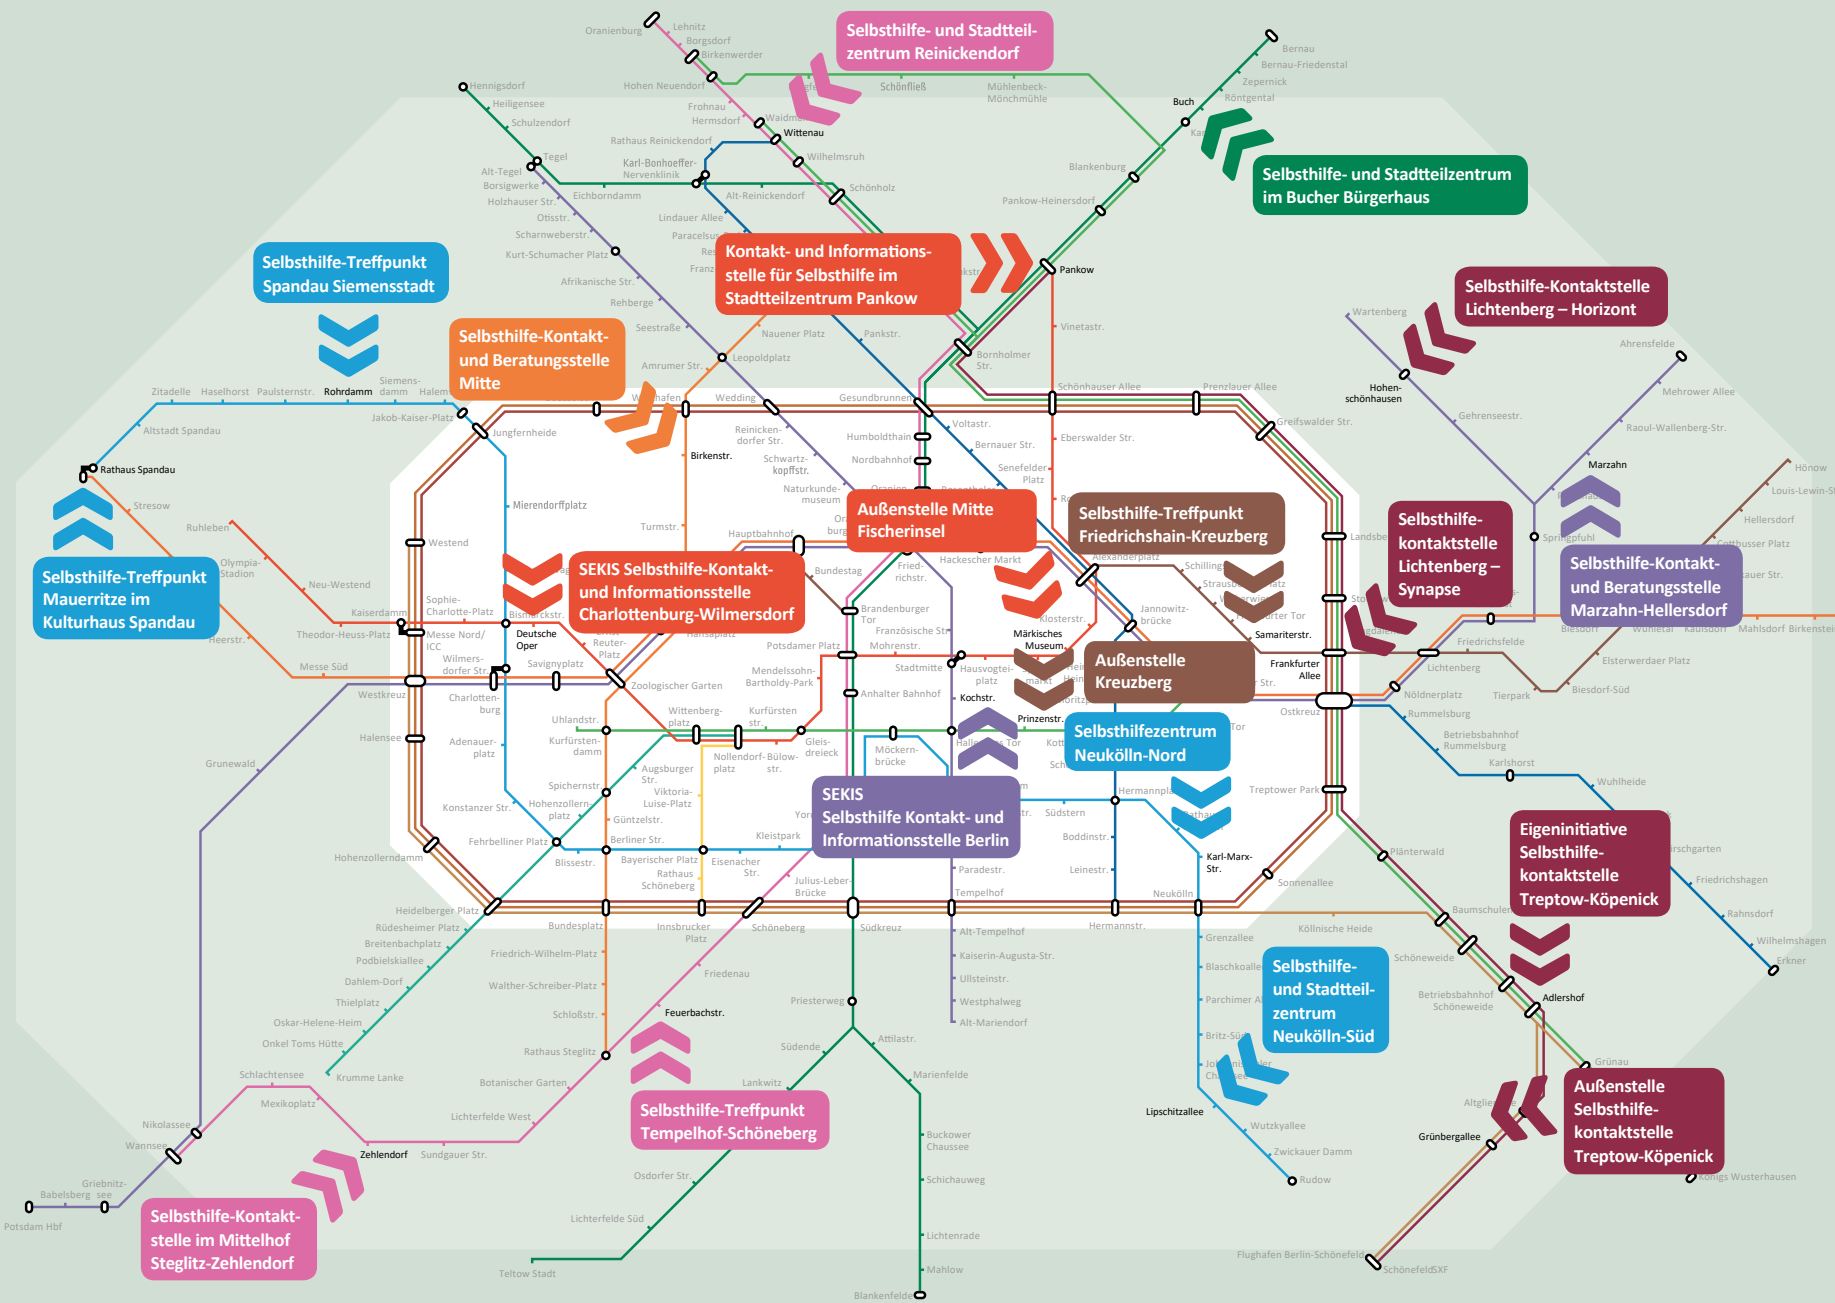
Selbsthilfe- und Stadtteilzentrum Reinickendorf

Selbsthilfe- und Stadtteilzentrum im Bucher Bürgerhaus

Kontakt- und Informationsstelle für Selbsthilfe im Stadtteilzentrum Pankow

Selbsthilfe-Treffpunkt Spandau Siemensstadt

Selbsthilfe-Kontakt- und Beratungsstelle Mitte

Selbsthilfe-Kontaktstelle Lichtenberg – Horizont

Außenstelle Mitte Fischerinsel

Selbsthilfe-Treffpunkt Friedrichshain-Kreuzberg

Selbsthilfe-Treffpunkt Mauerritze im Kulturhaus Spandau

SEKIS Selbsthilfe-Kontakt- und Informationsstelle Charlottenburg-Wilmersdorf

Selbsthilfe-kontaktstelle Lichtenberg – Synapse

Selbsthilfe-Kontakt- und Beratungsstelle Marzahn-Hellersdorf

Außenstelle Kreuzberg

Selbsthilfezentrum Neukölln-Nord

SEKIS Selbsthilfe Kontakt- und Informationsstelle Berlin

Eigeninitiative Selbsthilfe-kontaktstelle Treptow-Köpenick

Selbsthilfe- und Stadtteil-zentrum Neukölln-Süd

Selbsthilfe-Treffpunkt Tempelhof-Schöneberg

Außenstelle Selbsthilfe-kontaktstelle Treptow-Köpenick

Selbsthilfe-Kontakt-stelle im Mittelhof Steglitz-Zehlendorf

Oranienburg Lehnitz Borgsdorf Birkenwerder Hennigsdorf Heiligensee Schulzendorf Tegel Alt-Tegel Borsigwerke Holzhauser Str. Otisstr. Scharnweberstr. Kurt-Schumacher Platz Afrikanische Str. Rehberge Seestraße Amrumer Str. Hohen Neuendorf Frohnau Hermsdorf Waidmannslust Wittenau Wilhelmsruh Rathaus Reinickendorf Karl-Bonhoeffer-Nervenklinik Eichborndamm Alt-Reinickendorf Lindauer Allee Paracelsus-Bad Schönholz Schönfließ Mühlenbeck-Mönchmühle Bernau Bernau-Friedenstal Zepernick Röntgental Buch Blankenburg Pankow-Heinersdorf Pankow Vinetastr. Bornholmer Str. Nauener Platz Pankstr. Leopoldplatz Wedding Gesundbrunnen Schönhauser Allee Prenzlauer Allee Greifswalder Str. Wartenberg Hohenschönhausen Gehrenseestr. Ahrensfelde Mehrower Allee Raoul-Wallenberg-Str. Marzahn Springpfuhl Hönow Louis-Lewin-Str. Hellersdorf Cottbusser Platz Zitadelle Haselhorst Paulsternstr. Rohrdamm Siemensdamm Halemweg Jakob-Kaiser-Platz Jungfernheide Altstadt Spandau Rathaus Spandau Stresow Ruhleben Olympia-Stadion Neu-Westend Westend Mierendorffplatz Birkenstr. Reinickendorfer Str. Humboldthain Nordbahnhof Voltastr. Bernauer Str. Eberswalder Str. Senefelder Platz Schwartzkopffstr. Naturkundemuseum Turmstr. Hauptbahnhof Bundestag Friedrichstr. Hackescher Markt Alexanderplatz Jannowitzbrücke Klosterstr. Märkisches Museum Samariterstr. Frankfurter Allee Ostkreuz Landsberger Allee Lichtenberg Friedrichsfelde Nöldnerplatz Tierpark Biesdorf-Süd Elsterwerdaer Platz Wuhletal Kaulsdorf Mahlsdorf Birkenstein Rummelsburg Betriebsbahnhof Rummelsburg Karlshorst Wuhlheide Kaiserdamm Sophie-Charlotte-Platz Bismarckstr. Deutsche Oper Theodor-Heuss-Platz Messe Nord/ICC Heerstr. Messe Süd Wilmersdorfer Str. Savignyplatz Zoologischer Garten Charlottenburg Westkreuz Halensee Grunewald Uhlandstr. Kurfürstendamm Adenauerplatz Wittenbergplatz Kurfürstenstr. Nollendorfplatz Bülowstr. Gleisdreieck Möckernbrücke Potsdamer Platz Mendelssohn-Bartholdy-Park Anhalter Bahnhof Brandenburger Tor Französische Str. Mohrenstr. Stadtmitte Hausvogteiplatz Kochstr. Prinzenstr. Hallesches Tor Kottbusser Tor Hermannplatz Südstern Boddinstr. Leinestr. Neukölln Karl-Marx-Str. Treptower Park Sonnenallee Plänterwald Baumschulenweg Schöneweide Betriebsbahnhof Schöneweide Adlershof Grünau Köllnische Heide Friedrichshagen Rahnsdorf Wilhelmshagen Erkner Spichernstr. Augsburger Str. Viktoria-Luise-Platz Hohenzollernplatz Güntzelstr. Konstanzer Str. Fehrbelliner Platz Blissestr. Berliner Str. Bayerischer Platz Rathaus Schöneberg Eisenacher Str. Kleistpark Julius-Leber-Brücke Paradestr. Tempelhof Hohenzollerndamm Heidelberger Platz Rüdesheimer Platz Breitenbachplatz Podbielskiallee Dahlem-Dorf Thielplatz Oskar-Helene-Heim Onkel Toms Hütte Krumme Lanke Bundesplatz Friedrich-Wilhelm-Platz Walther-Schreiber-Platz Schloßstr. Rathaus Steglitz Innsbrucker Platz Schöneberg Friedenau Südkreuz Priesterweg Feuerbachstr. Botanischer Garten Lichterfelde West Südende Lankwitz Attilastr. Marienfelde Alt-Tempelhof Kaiserin-Augusta-Str. Ullsteinstr. Westphalweg Alt-Mariendorf Hermannstr. Grenzallee Blaschkoallee Parchimer Allee Britz-Süd Johannisthaler Chaussee Lipschitzallee Wutzkyallee Zwickauer Damm Rudow Schlachtensee Mexikoplatz Nikolassee Wannsee Zehlendorf Sundgauer Str. Griebnitzsee Babelsberg Potsdam Hbf Osdorfer Str. Lichterfelde Süd Teltow Stadt Buckower Chaussee Schichauweg Lichtenrade Mahlow Blankenfelde Altglienicke Grünbergallee Königs Wusterhausen Flughafen Berlin-Schönefeld SchönefeldSXF